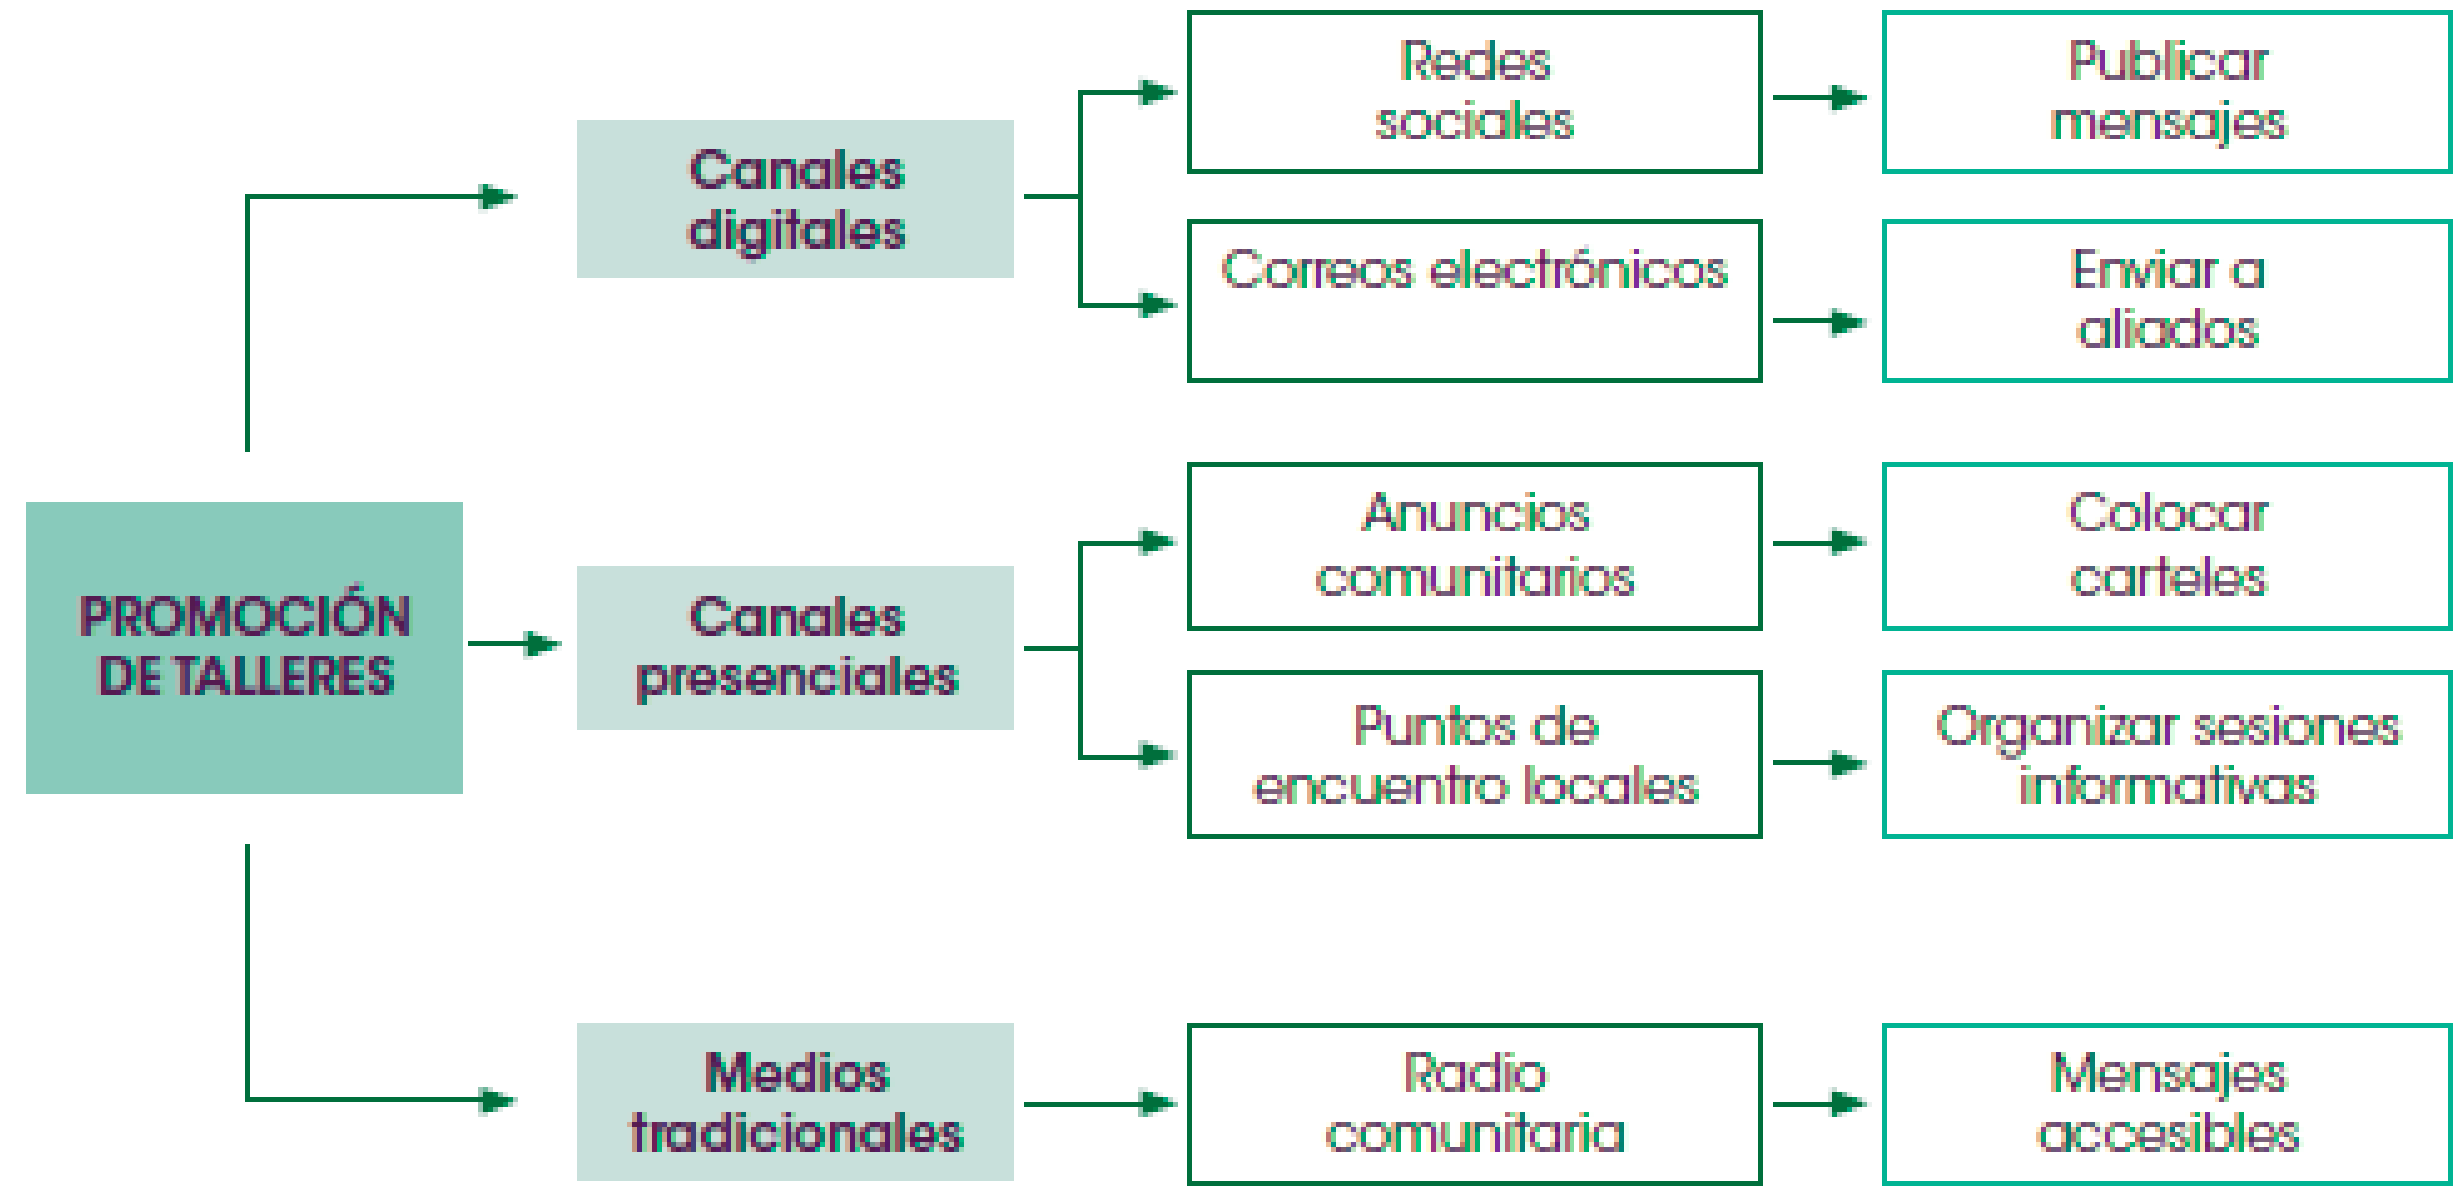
PROMOCIÓN DE TALLERES

Canales digitales

Redes sociales

Publicar mensajes

Correos electrónicos

Enviar a aliados

Canales presenciales

Anuncios comunitarios

Colocar carteles

Puntos de encuentro locales

Organizar sesiones informativas

Medios tradicionales

Radio comunitaria

Mensajes accesibles